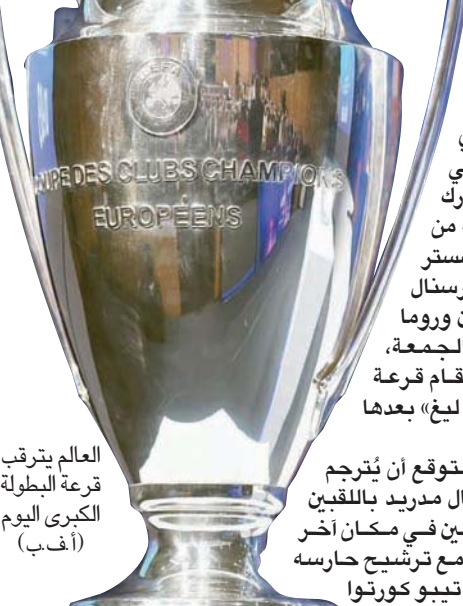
UPE DES CLUBS CHAMPIONS
EUROPEENS

ي
رك
من
ستر
رسنال
ن وروما
لجمعة،
قام قرعة
ليغ» بعدها

توقع أن يُترجم
ال مدريد باللقبين
ين في مكان آخر
مع ترشيح حارسه
تيبو كورتوا

العالم يترقب
قرعة البطولة
الكبرى اليوم
(أ.ف.ب)